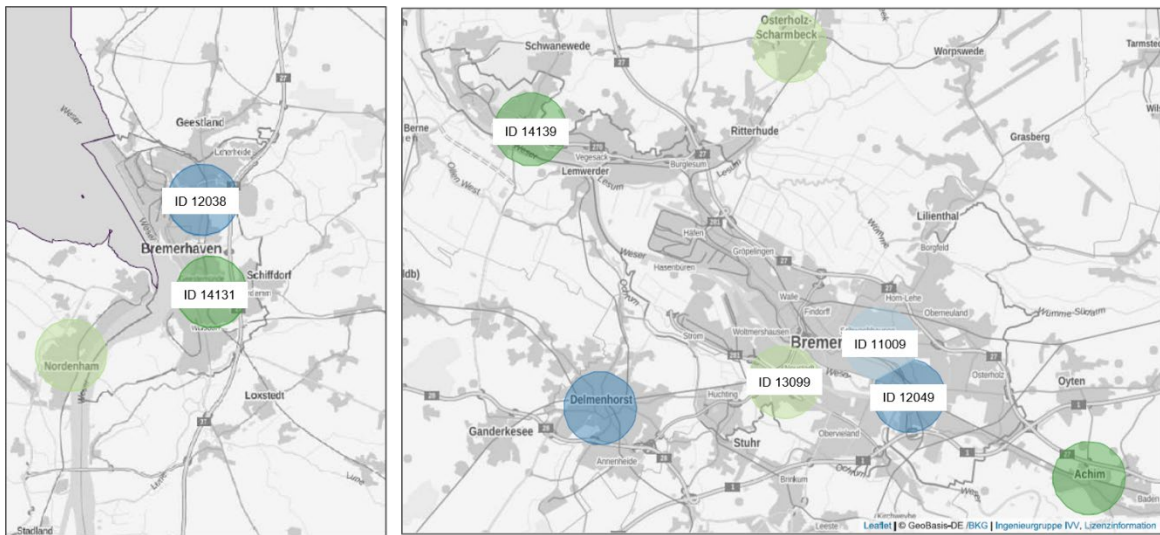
Weser
Geestland
Lehnerheide
ID 12038
Bremerhaven
Schiffdorf
ID 14131
Nordenham
Loxstedt
Stadland

Osterholz-Scharmbeck
Schwanewede
Worpswede
Tarmstedt
Berne
ID 14139
Ritterhude
Grasberg
Vegesack
Burglesum
Lemwerder
Lilienthal
Hasenbüren
Gröpelingen
Borgfeld
Walle
Findorff
Horn-Lehe
Oberneuland
Woltmershausen
Strom
Bremen
ID 11009
ID 13099
Osterholz
Oyten
Delmenhorst
Huchting
ID 12049
Ganderkesee
Stuhr
Obervieland
Brinkum
Achim
Leeste
Baden
Leaflet | © GeoBasis-DE /BKG | Ingenieurgruppe IVV, Lizenzinformation